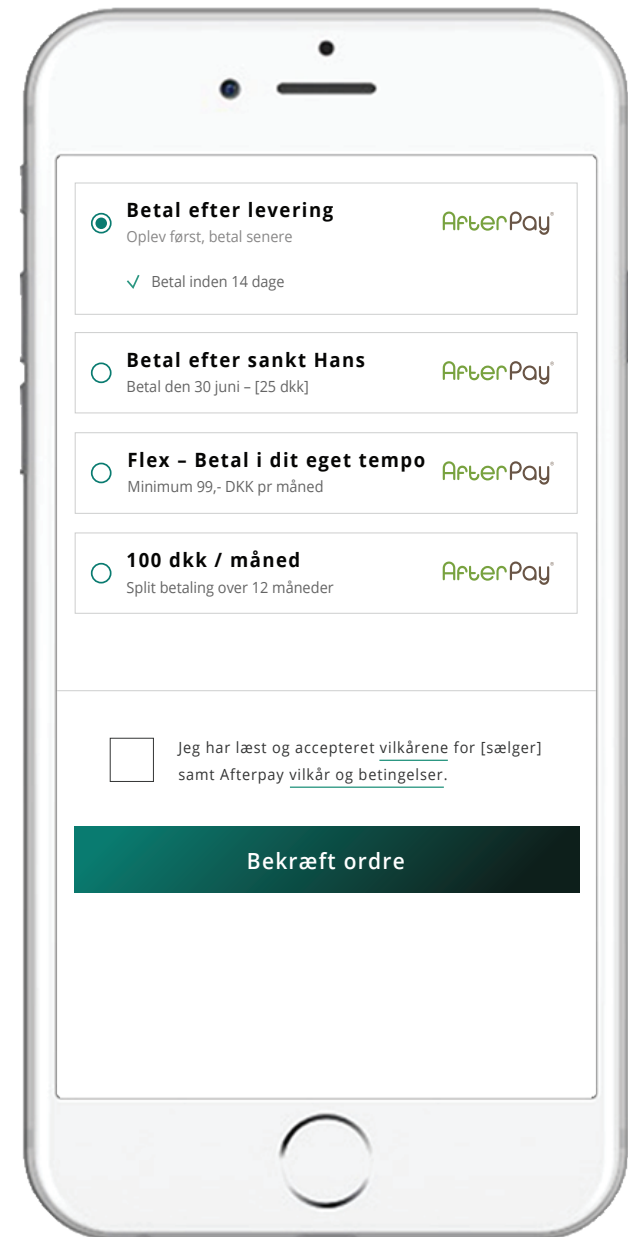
Betal efter levering
Oplev først, betal senere
AfterPay

✓ Betal inden 14 dage

Betal efter sankt Hans
Betal den 30 juni – [25 dkk]
AfterPay

Flex – Betal i dit eget tempo
Minimum 99,- DKK pr måned
AfterPay

100 dkk / måned
Split betaling over 12 måneder
AfterPay

Jeg har læst og accepteret vilkårene for [sælger] samt Afterpay vilkår og betingelser.

Bekræft ordre